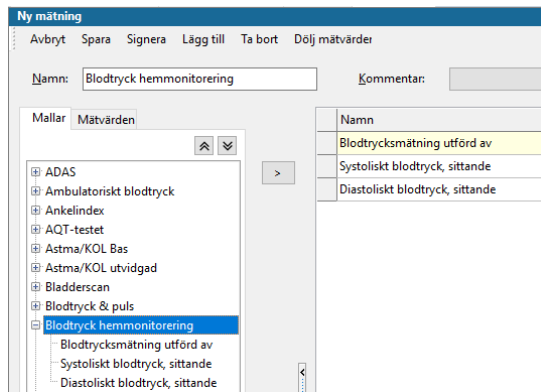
Ny mätning

Avbryt Spara Signera Lägg till Ta bort Dölj mätvärden

Namn: Blodtryck hemmonitorering

Kommentar:

Mallar Mätvärden

>

ADAS
Ambulatoriskt blodtryck
Ankelindex
AQT-testet
Astma/KOL Bas
Astma/KOL utvidgad
Bladderscan
Blodtryck & puls
Blodtryck hemmonitorering
Blodtrycksmätning utförd av
Systoliskt blodtryck, sittande
Diastoliskt blodtryck, sittande

| Namn |
|---|
| Blodtrycksmätning utförd av |
| Systoliskt blodtryck, sittande |
| Diastoliskt blodtryck, sittande |